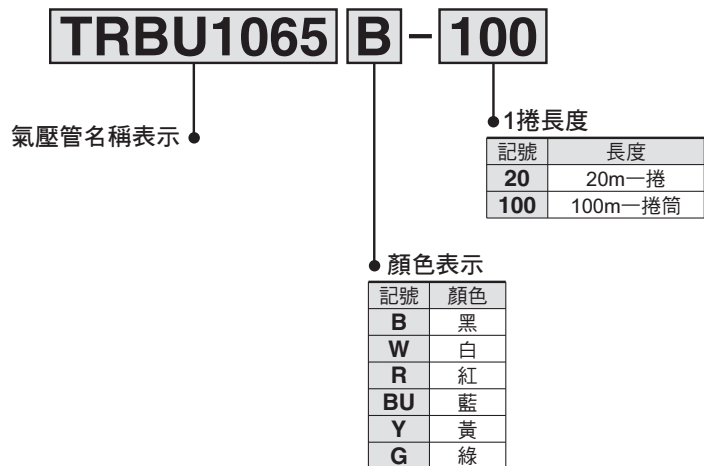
TRBU1065 B - 100

氣壓管名稱表示

1捲長度

| 記號 | 長度 |
|---|---|
| 20 | 20m一捲 |
| 100 | 100m一捲筒 |

顏色表示

| 記號 | 顏色 |
|---|---|
| B | 黑 |
| W | 白 |
| R | 紅 |
| BU | 藍 |
| Y | 黃 |
| G | 綠 |